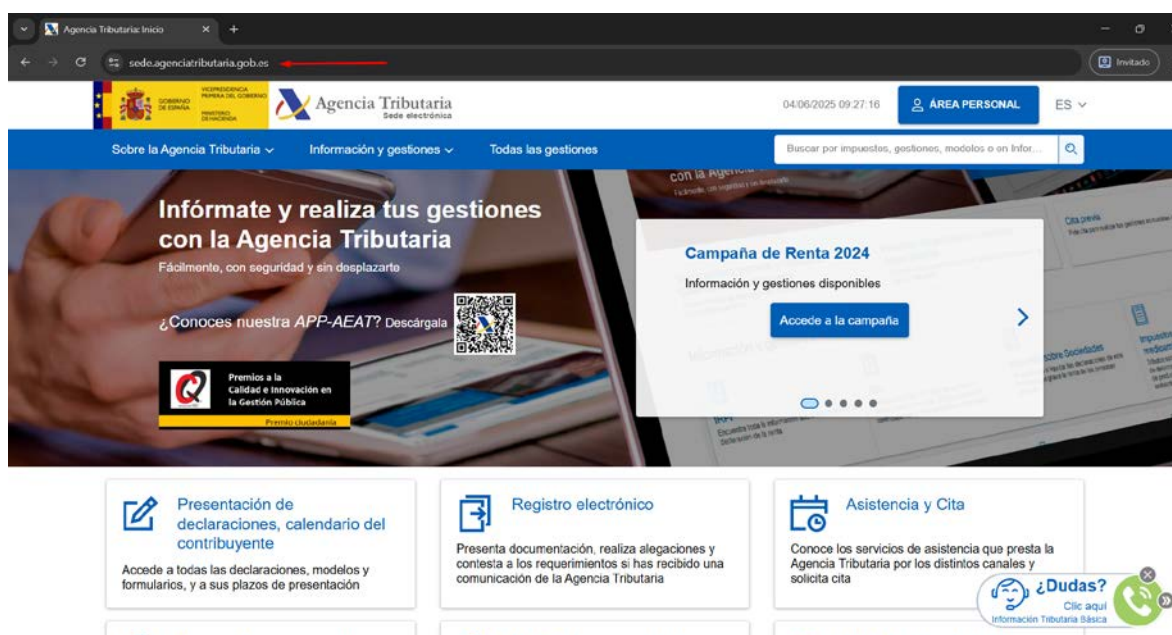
Agencia Tributaria: Inicio
sede.agenciatributaria.gob.es
Invitado

GOBIERNO DE ESPAÑA
VICEPRESIDENCIA PRIMERA DEL GOBIERNO
MINISTERIO DE HACIENDA
Agencia Tributaria
Sede electrónica
04/06/2025 09:27:16
ÁREA PERSONAL
ES

Sobre la Agencia Tributaria
Información y gestiones
Todas las gestiones
Buscar por impuestos, gestiones, modelos o en Infor...

Infórmate y realiza tus gestiones con la Agencia Tributaria
Fácilmente, con seguridad y sin desplazarte

¿Conoces nuestra APP-AEAT? Descárgala

Premios a la Calidad e Innovación en la Gestión Pública
Premio ciudadanía

Campaña de Renta 2024
Información y gestiones disponibles
Accede a la campaña

Presentación de declaraciones, calendario del contribuyente
Accede a todas las declaraciones, modelos y formularios, y a sus plazos de presentación

Registro electrónico
Presenta documentación, realiza alegaciones y contesta a los requerimientos si has recibido una comunicación de la Agencia Tributaria

Asistencia y Cita
Conoce los servicios de asistencia que presta la Agencia Tributaria por los distintos canales y solicita cita

¿Dudas?
Clic aquí
Información Tributaria Básica